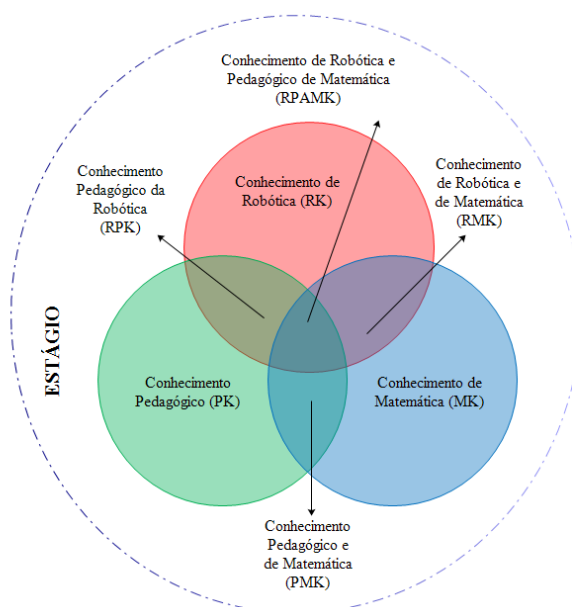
Conhecimento de Robótica e Pedagógico de Matemática (RPAMK)

Conhecimento Pedagógico da Robótica (RPK)

Conhecimento de Robótica (RK)

Conhecimento de Robótica e de Matemática (RMK)

ESTÁGIO

Conhecimento Pedagógico (PK)

Conhecimento de Matemática (MK)

Conhecimento Pedagógico e de Matemática (PMK)